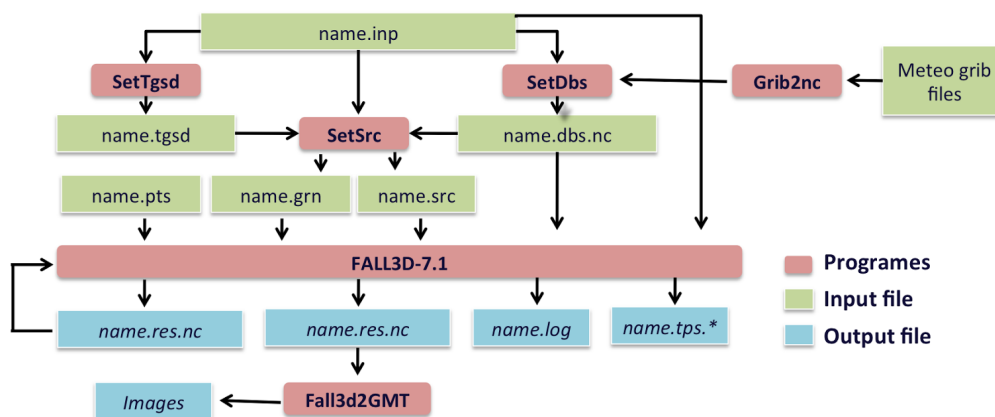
name.inp

SetTgsd

SetDbs

Grib2nc

Meteo grib files

name.tgsd

SetSrc

name.dbs.nc

name.pts

name.grn

name.src

FALL3D-7.1

Programes

Input file

Output file

name.res.nc

name.res.nc

name.log

name.tps.*

Fall3d2GMT

Images